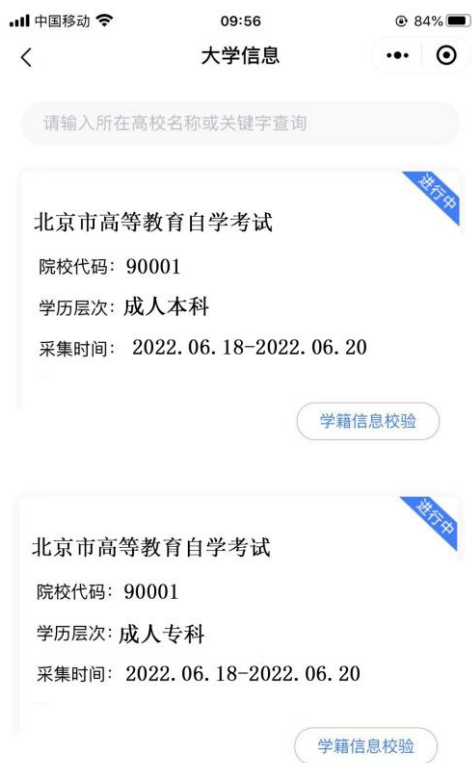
中国移动 09:56 84%

大学信息

请输入所在高校名称或关键字查询

进行中

北京市高等教育自学考试

院校代码：90001

学历层次：成人本科

采集时间：2022.06.18-2022.06.20

学籍信息校验

进行中

北京市高等教育自学考试

院校代码：90001

学历层次：成人专科

采集时间：2022.06.18-2022.06.20

学籍信息校验